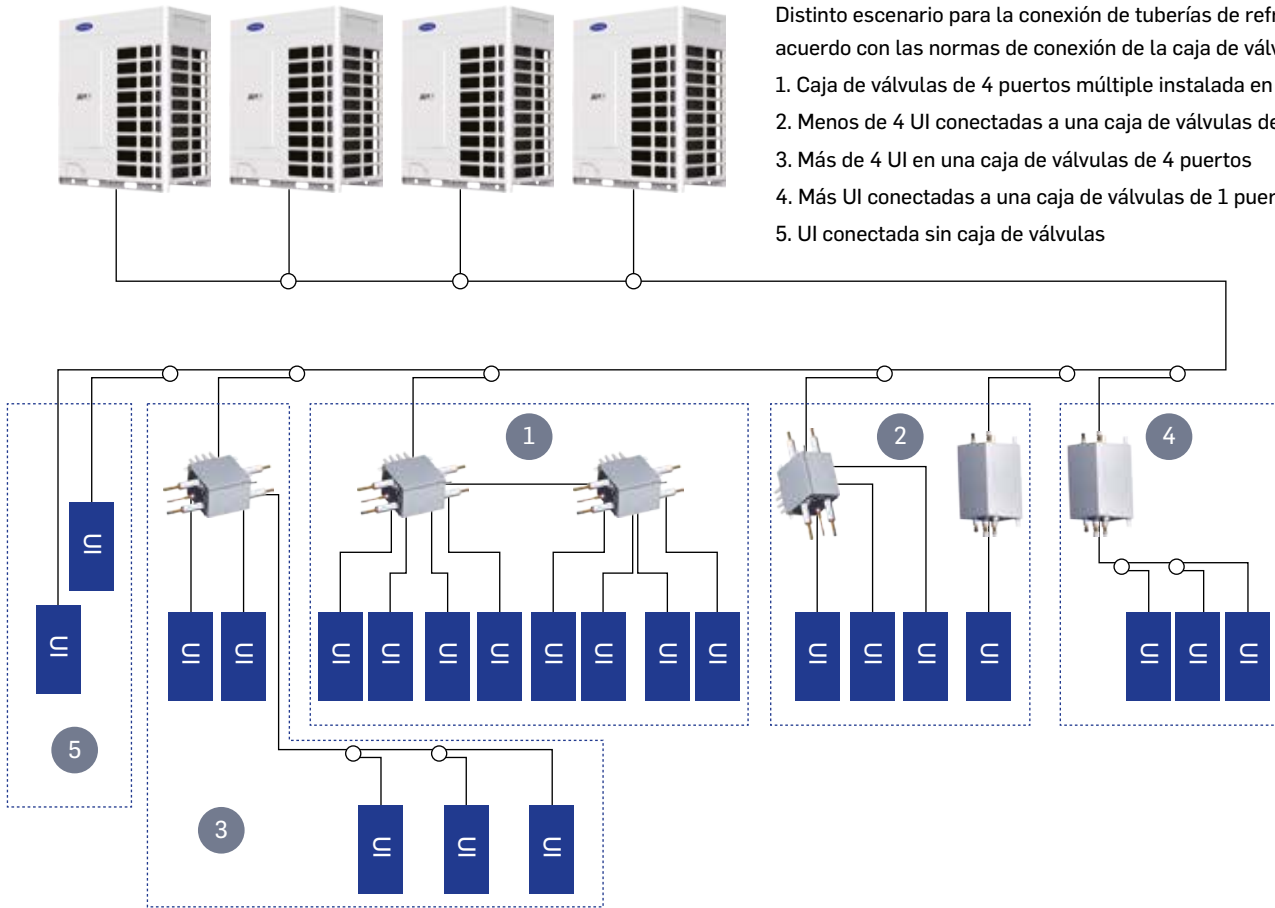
Distinto escenario para la conexión de tuberías de refr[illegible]
acuerdo con las normas de conexión de la caja de válv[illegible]

1. Caja de válvulas de 4 puertos múltiple instalada en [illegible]
2. Menos de 4 UI conectadas a una caja de válvulas de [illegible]
3. Más de 4 UI en una caja de válvulas de 4 puertos
4. Más UI conectadas a una caja de válvulas de 1 puer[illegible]
5. UI conectada sin caja de válvulas

1

2

4

UI

UI

UI UI

UI UI UI UI UI UI UI UI

UI UI UI UI

UI UI UI

5

UI UI UI

3